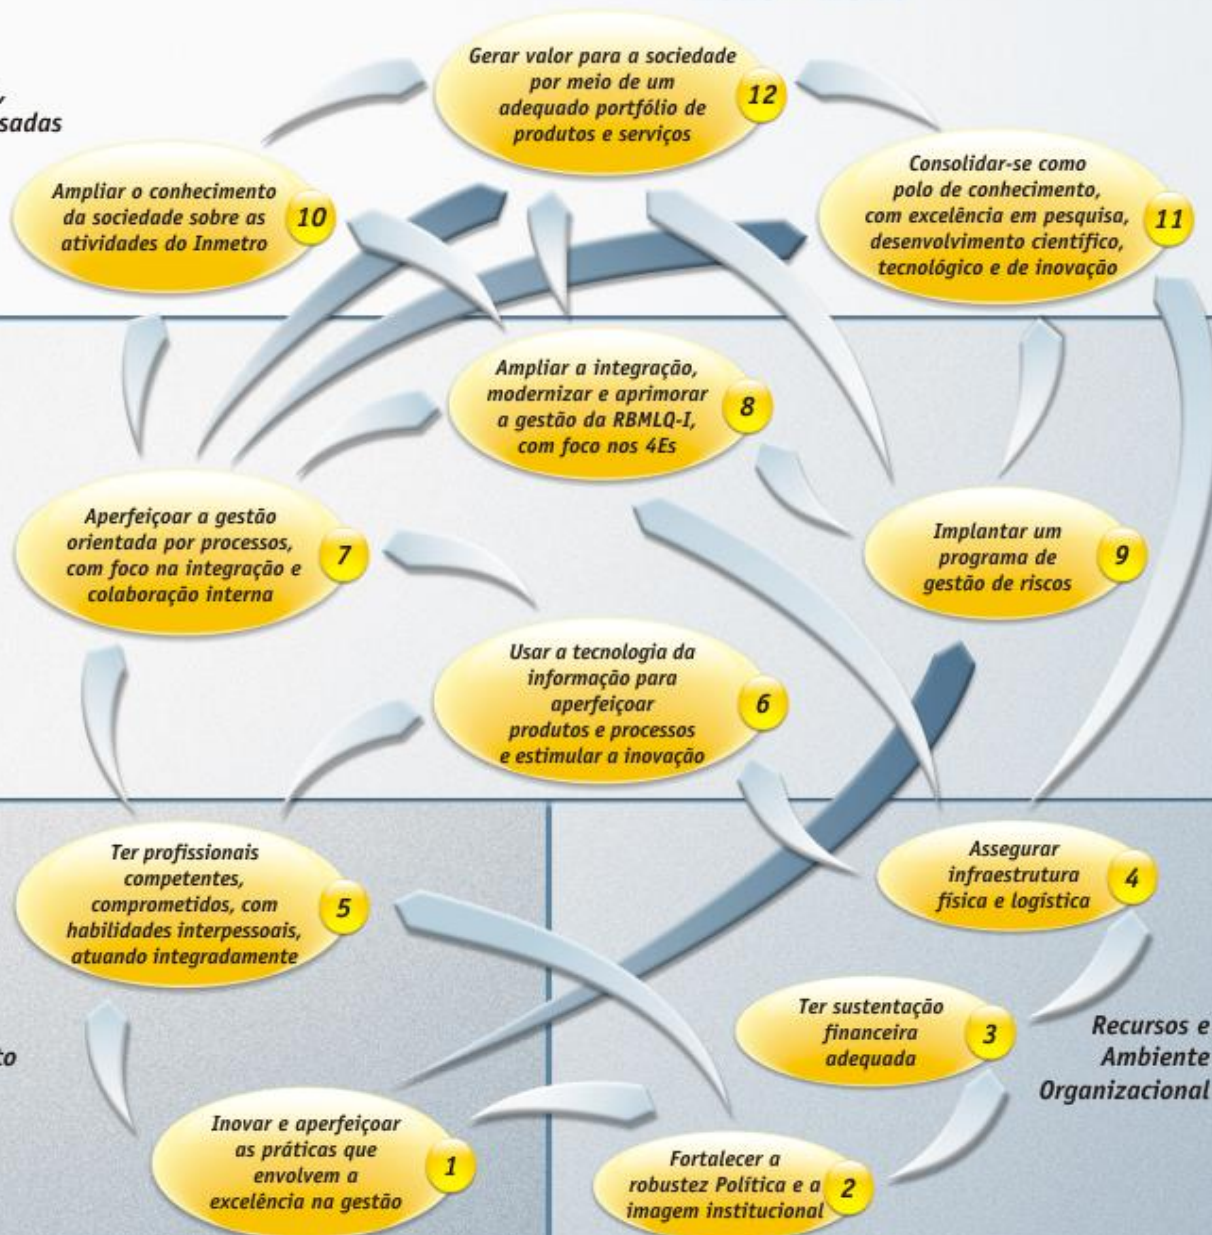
sadas

Gerar valor para a sociedade por meio de um adequado portfólio de produtos e serviços 12

Ampliar o conhecimento da sociedade sobre as atividades do Inmetro 10

Consolidar-se como polo de conhecimento, com excelência em pesquisa, desenvolvimento científico, tecnológico e de inovação 11

Ampliar a integração, modernizar e aprimorar a gestão da RBMLQ-I, com foco nos 4Es 8

Aperfeiçoar a gestão orientada por processos, com foco na integração e colaboração interna 7

Implantar um programa de gestão de riscos 9

Usar a tecnologia da informação para aperfeiçoar produtos e processos e estimular a inovação 6

Ter profissionais competentes, comprometidos, com habilidades interpessoais, atuando integradamente 5

Assegurar infraestrutura física e logística 4

Ter sustentação financeira adequada 3

Recursos e Ambiente Organizacional

to

Inovar e aperfeiçoar as práticas que envolvem a excelência na gestão 1

Fortalecer a robustez Política e a imagem institucional 2